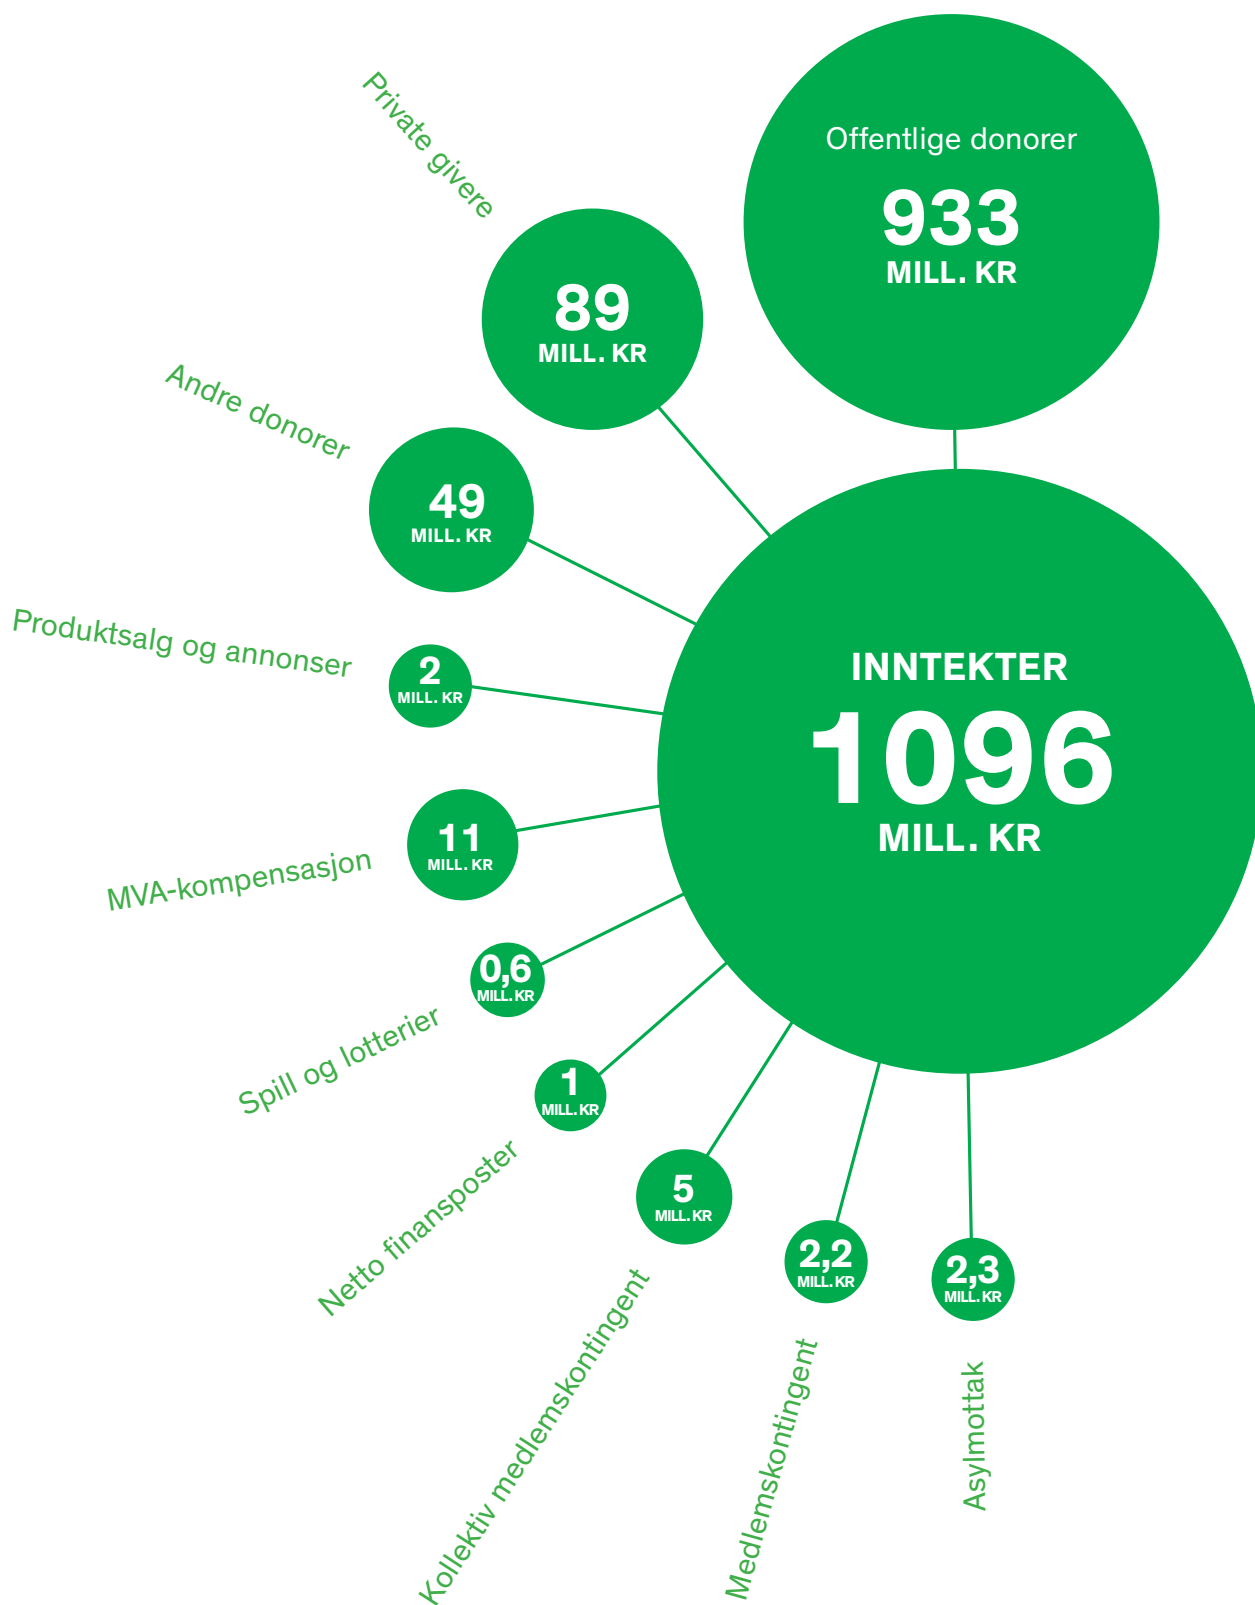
Private givere

Offentlige donorer
933
MILL. KR

89
MILL. KR

Andre donorer

49
MILL. KR

Produktsalg og annonser

2
MILL. KR

INNTEKTER
1096
MILL. KR

11
MILL. KR

MVA-kompensasjon

0,6
MILL. KR

Spill og lotterier

1
MILL. KR

Netto finansposter

5
MILL. KR

Kollektiv medlemskontingent

2,2
MILL. KR

Medlemskontingent

2,3
MILL. KR

Asylmottak